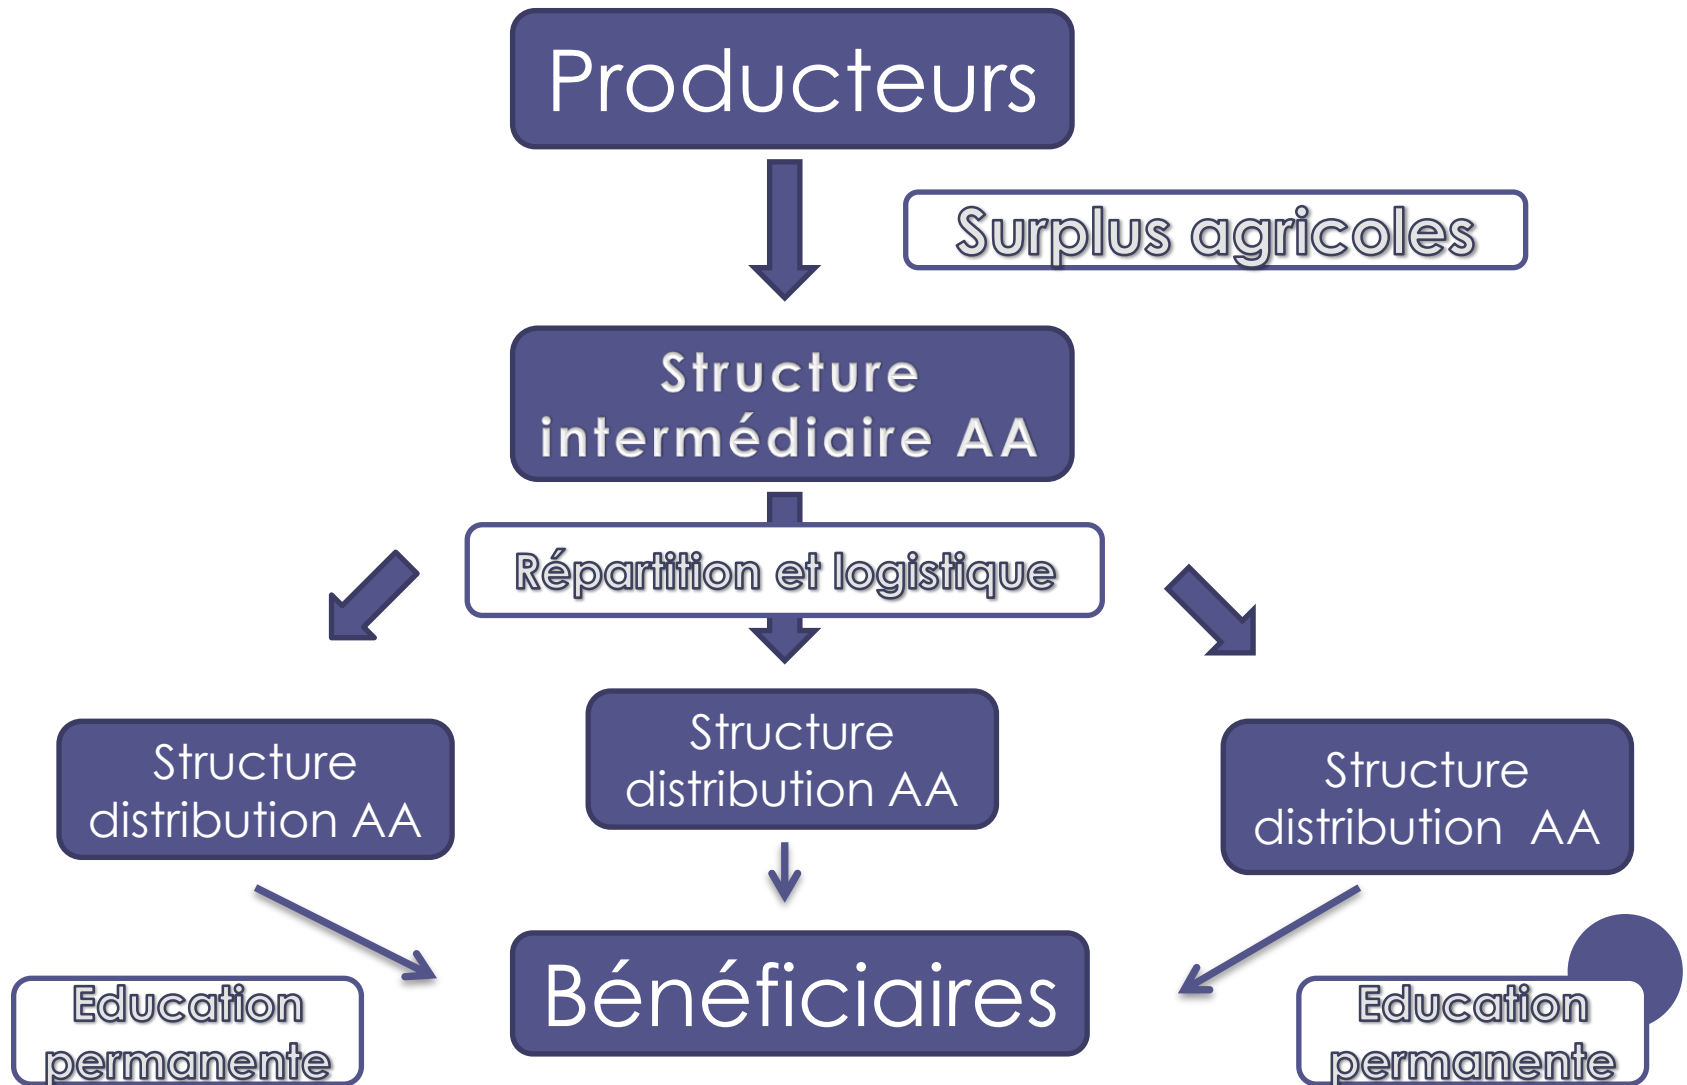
Producteurs

Surplus agricoles

Structure intermédiaire AA

Répartition et logistique

Structure distribution AA

Structure distribution AA

Structure distribution AA

Education permanente

Bénéficiaires

Education permanente